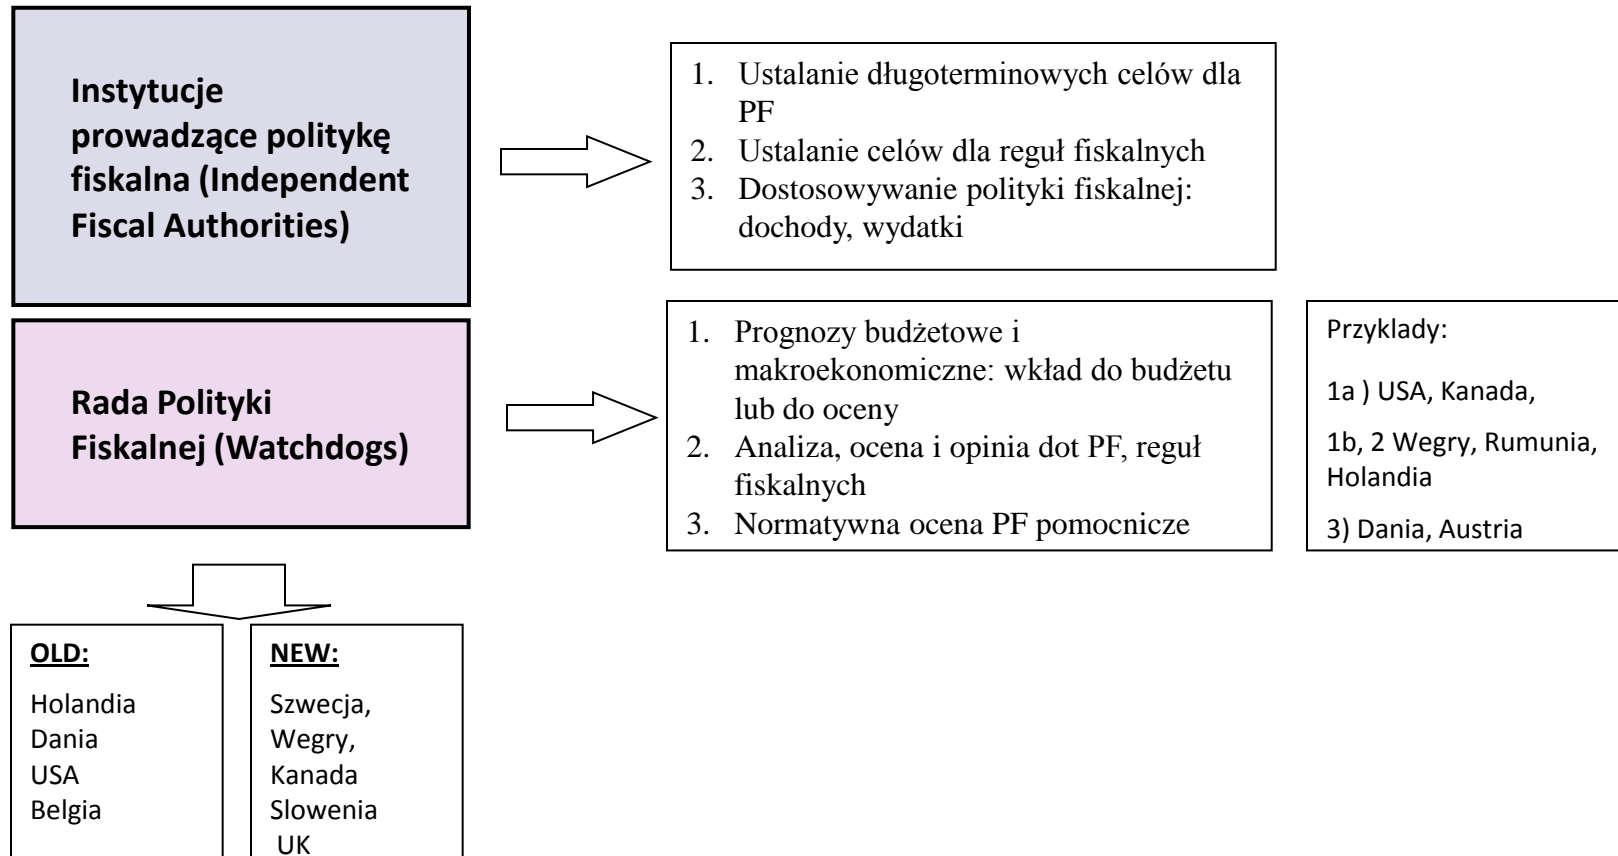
Instytucje prowadzące politykę fiskalna (Independent Fiscal Authorities)

1. Ustalanie długoterminowych celów dla PF
2. Ustalanie celów dla reguł fiskalnych
3. Dostosowywanie polityki fiskalnej: dochody, wydatki

Rada Polityki Fiskalnej (Watchdogs)

1. Prognozy budżetowe i makroekonomiczne: wkład do budżetu lub do oceny
2. Analiza, ocena i opinia dot PF, reguł fiskalnych
3. Normatywna ocena PF pomocnicze

Przyklady:

1a ) USA, Kanada,

1b, 2 Wegry, Rumunia, Holandia

3) Dania, Austria

OLD:

Holandia
Dania
USA
Belgia

NEW:

Szwecja,
Wegry,
Kanada
Slowenia
UK